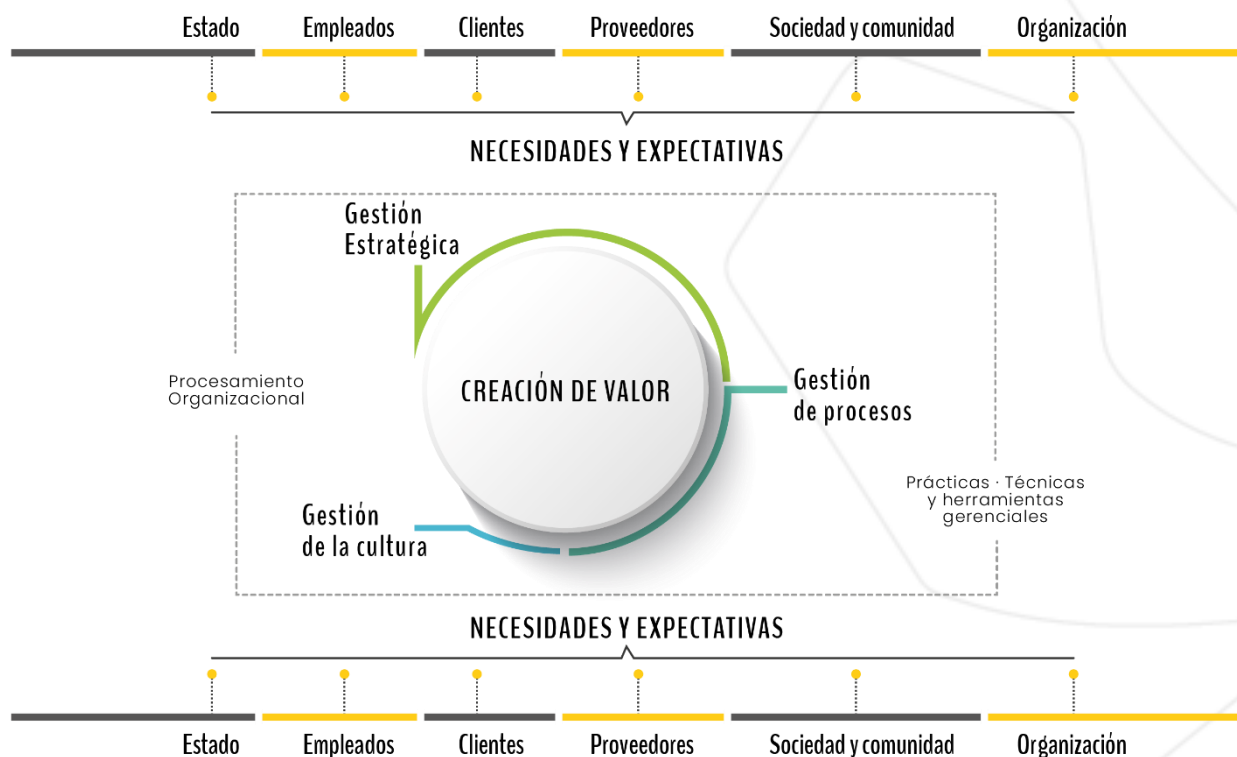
Estado Empleados Clientes Proveedores Sociedad y comunidad Organización

NECESIDADES Y EXPECTATIVAS

Gestión Estratégica

Procesamiento Organizacional

CREACIÓN DE VALOR

Gestión de procesos

Prácticas · Técnicas y herramientas gerenciales

Gestión de la cultura

NECESIDADES Y EXPECTATIVAS

Estado Empleados Clientes Proveedores Sociedad y comunidad Organización